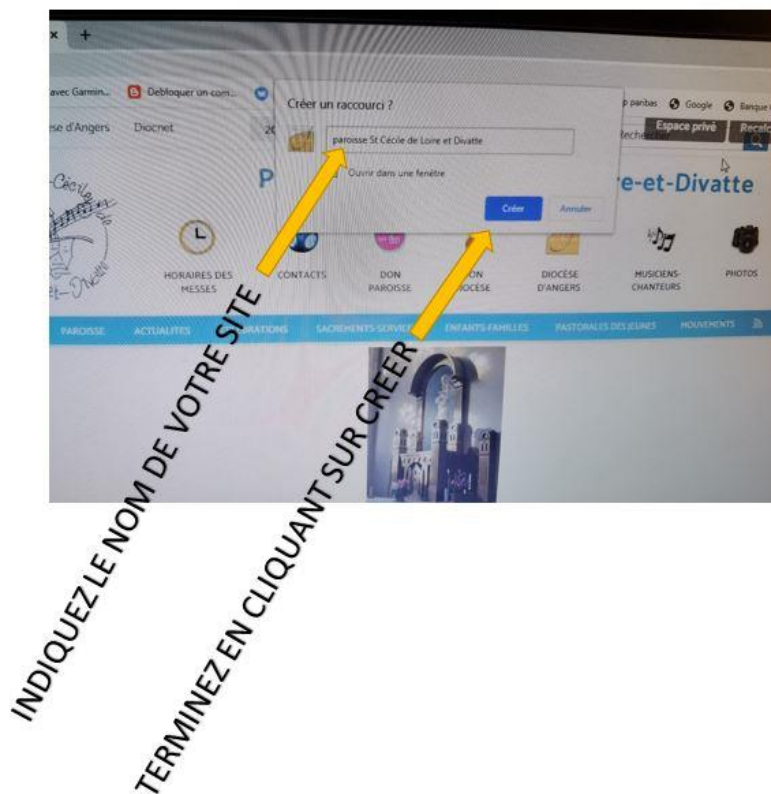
avec Garmin... Débloquer un com... p paribas Google Banque

se d'Angers Diocnet Recherche Espace privé Recalc

Créer un raccourci ?

paroisse St Cécile de Loire et Divatte

Ouvrir dans une fenêtre

Créer Annuler

P re-et-Divatte

HORAIRES DES MESSES CONTACTS DON PAROISSE DON DIOCÈSE DIOCÈSE D'ANGERS MUSICIENS-CHANTEURS PHOTOS

PAROISSE ACTUALITES FORMATIONS SACREMENTS-SERVICES ENFANTS-FAMILLES PASTORALES DES JEUNES MOUVEMENTS

INDIQUEZ LE NOM DE VOTRE SITE

TERMINEZ EN CLIQUANT SUR CREER